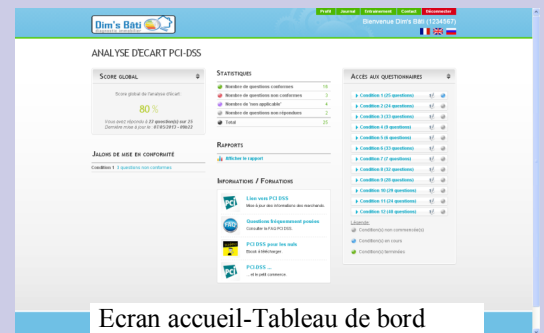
Dim's Bâti

Profil Journal Entraînement Contact Déconnexion

Bienvenue Dim's Bâti (1234567)

ANALYSE D'ECART PCI-DSS

SCORE GLOBAL

Score global de l'analyse d'écart :

80 %

Vous avez répondu à 23 question(s) sur 25
Dernière mise à jour le : 07/03/2013 - 09h22

JALONS DE MISE EN CONFORMITÉ

Condition 1 : 1 questions non conformes

STATISTIQUES

| | |
|---|---|
| Nombre de questions conformes | 16 |
| Nombre de questions non conformes | 3 |
| Nombre de 'non applicable' | 4 |
| Nombre de questions non répondues | 2 |
| Total | 25 |

RAPPORTS

Afficher le rapport

INFORMATIONS / FORMATIONS

Lien vers PCI DSS
Mise à jour des informations des merchands.

Questions fréquemment posées
Consulter la FAQ PCI DSS

PCI DSS pour les nuls
Book à télécharger

PCI DSS ...
... et le petit commerce

ACCÈS AUX QUESTIONNAIRES

Condition 1 (25 questions)
Condition 2 (24 questions)
Condition 3 (24 questions)
Condition 4 (9 questions)
Condition 5 (6 questions)
Condition 6 (33 questions)
Condition 7 (7 questions)
Condition 8 (32 questions)
Condition 9 (28 questions)
Condition 10 (29 questions)
Condition 11 (24 questions)
Condition 12 (40 questions)

Légende :
Condition(s) non commencée(s)
Condition(s) en cours
Condition(s) terminée(s)

Ecran accueil-Tableau de bord